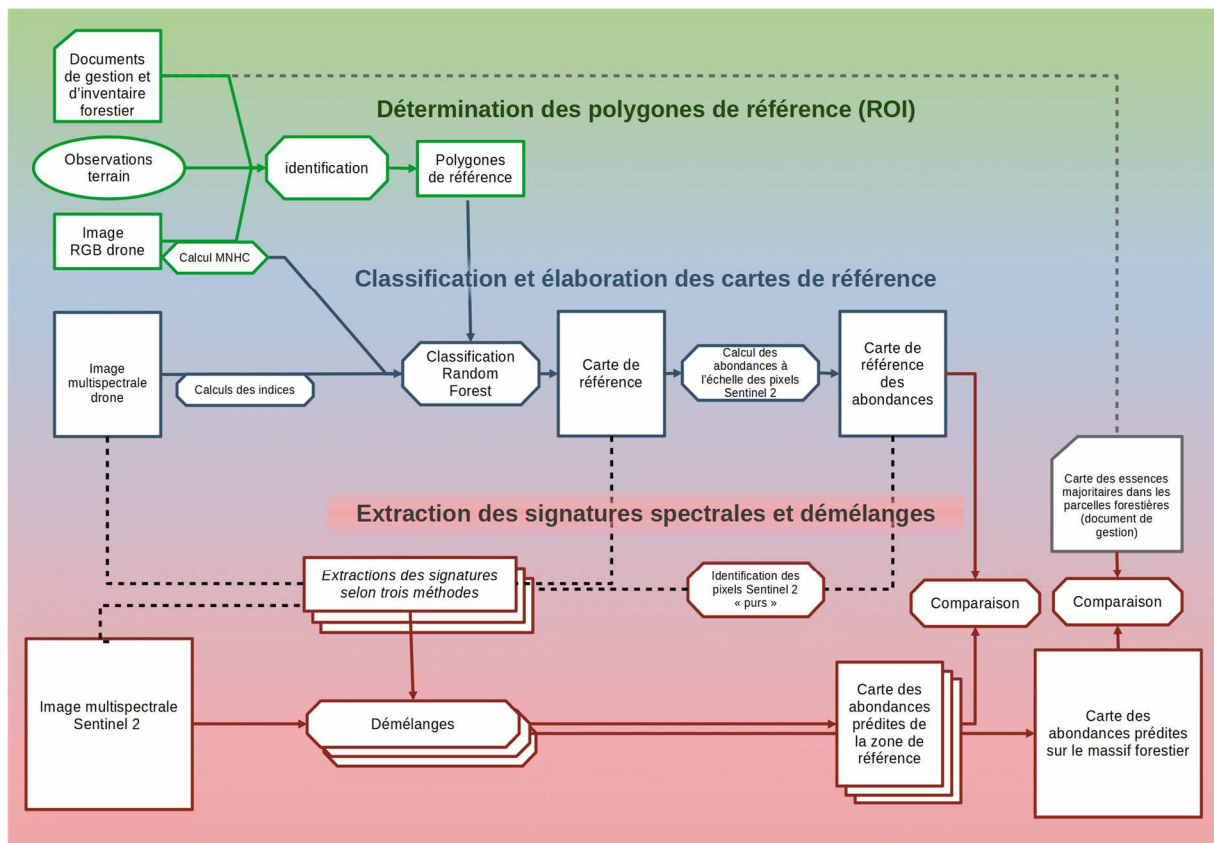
Documents de gestion et d'inventaire forestier

Détermination des polygones de référence (ROI)

Observations terrain

identification

Polygones de référence

Image RGB drone

Calcul MNHC

Classification et élaboration des cartes de référence

Image multispectrale drone

Calculs des indices

Classification Random Forest

Carte de référence

Calcul des abondances à l'échelle des pixels Sentinel 2

Carte de référence des abondances

Carte des essences majoritaires dans les parcelles forestières (document de gestion)

Extraction des signatures spectrales et démélanges

Extractions des signatures selon trois méthodes

Identification des pixels Sentinel 2 « purs »

Comparaison

Comparaison

Image multispectrale Sentinel 2

Démélanges

Carte des abondances prédites de la zone de référence

Carte des abondances prédites sur le massif forestier